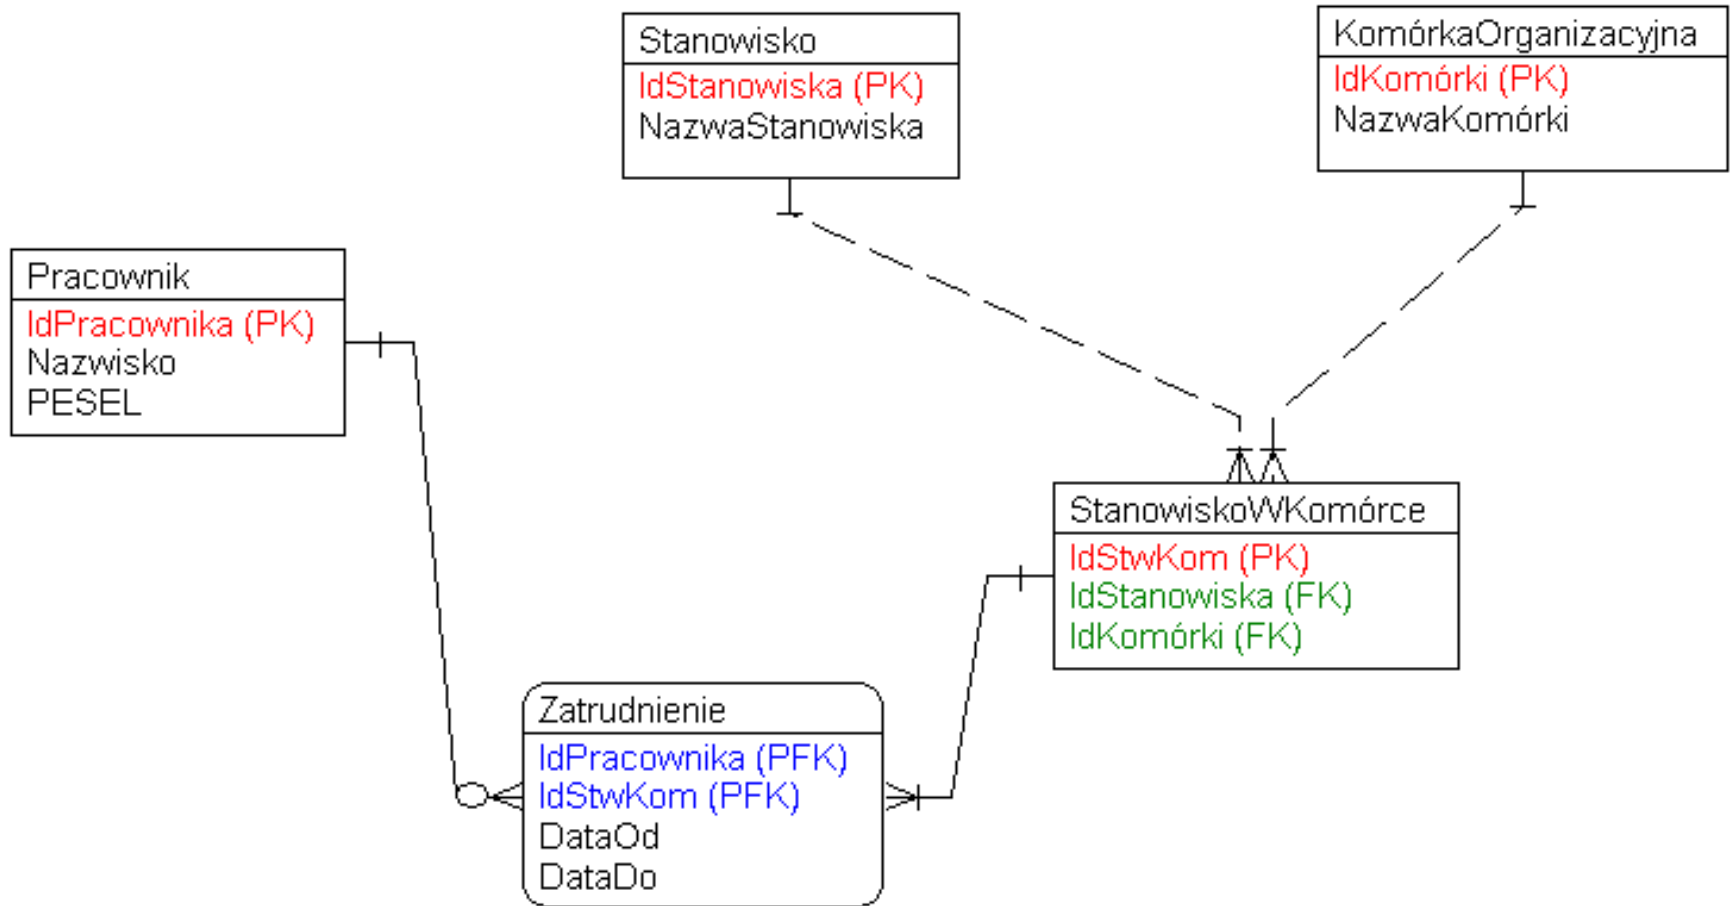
Stanowisko
IdStanowiska (PK)
NazwaStanowiska

KomórkaOrganizacyjna
IdKomórki (PK)
NazwaKomórki

Pracownik
IdPracownika (PK)
Nazwisko
PESEL

StanowiskoWKomórce
IdStwKom (PK)
IdStanowiska (FK)
IdKomórki (FK)

Zatrudnienie
IdPracownika (PFK)
IdStwKom (PFK)
DataOd
DataDo